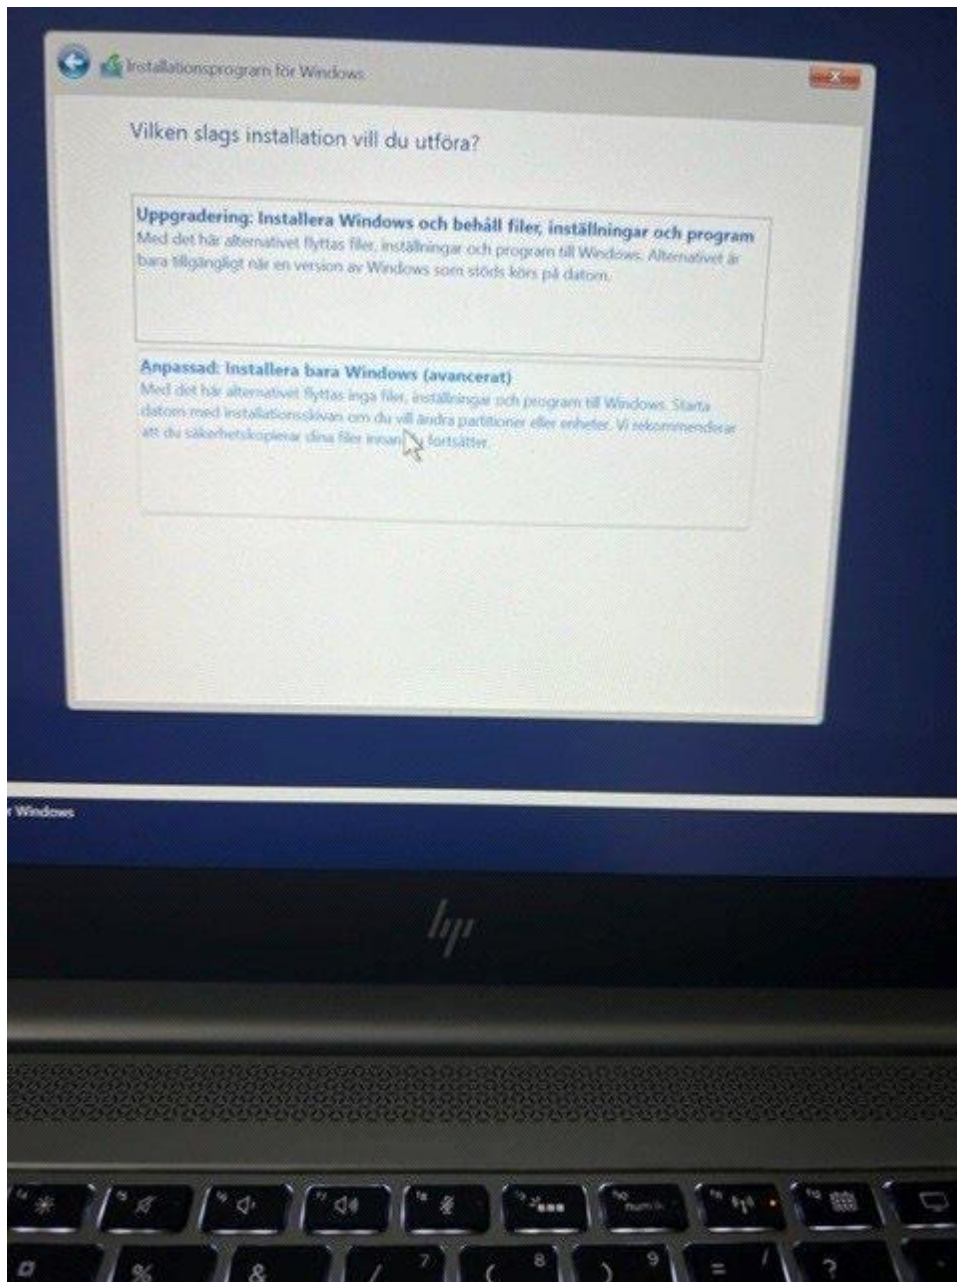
Installationsprogram för Windows

Vilken slags installation vill du utföra?

Uppgradering: Installera Windows och behåll filer, inställningar och program
Med det här alternativet flyttas filer, inställningar och program till Windows. Alternativet är bara tillgängligt när en version av Windows som stöds körs på datorn.

Anpassad: Installera bara Windows (avancerat)
Med det här alternativet flyttas inga filer, inställningar och program till Windows. Starta datorn med installationsskivan om du vill ändra partitioner eller enheter. Vi rekommenderar att du säkerhetskopierar dina filer innan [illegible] fortsätter.

Windows

hp

%
&
/
7
(
8
)
9
=
?